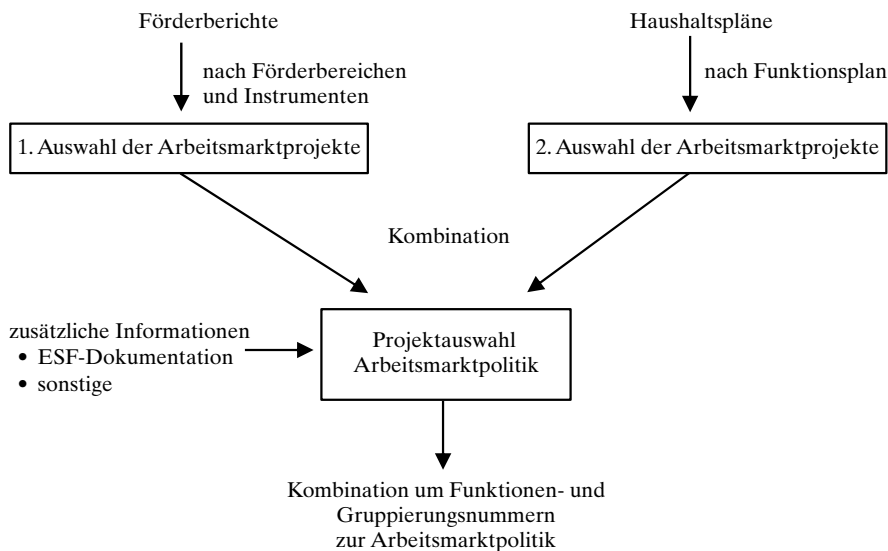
Förderberichte

nach Förderbereichen und Instrumenten

1. Auswahl der Arbeitsmarktprojekte

Haushaltspläne

nach Funktionsplan

2. Auswahl der Arbeitsmarktprojekte

Kombination

zusätzliche Informationen
• ESF-Dokumentation
• sonstige

Projektauswahl Arbeitsmarktpolitik

Kombination um Funktionen- und Gruppierungsnummern zur Arbeitsmarktpolitik